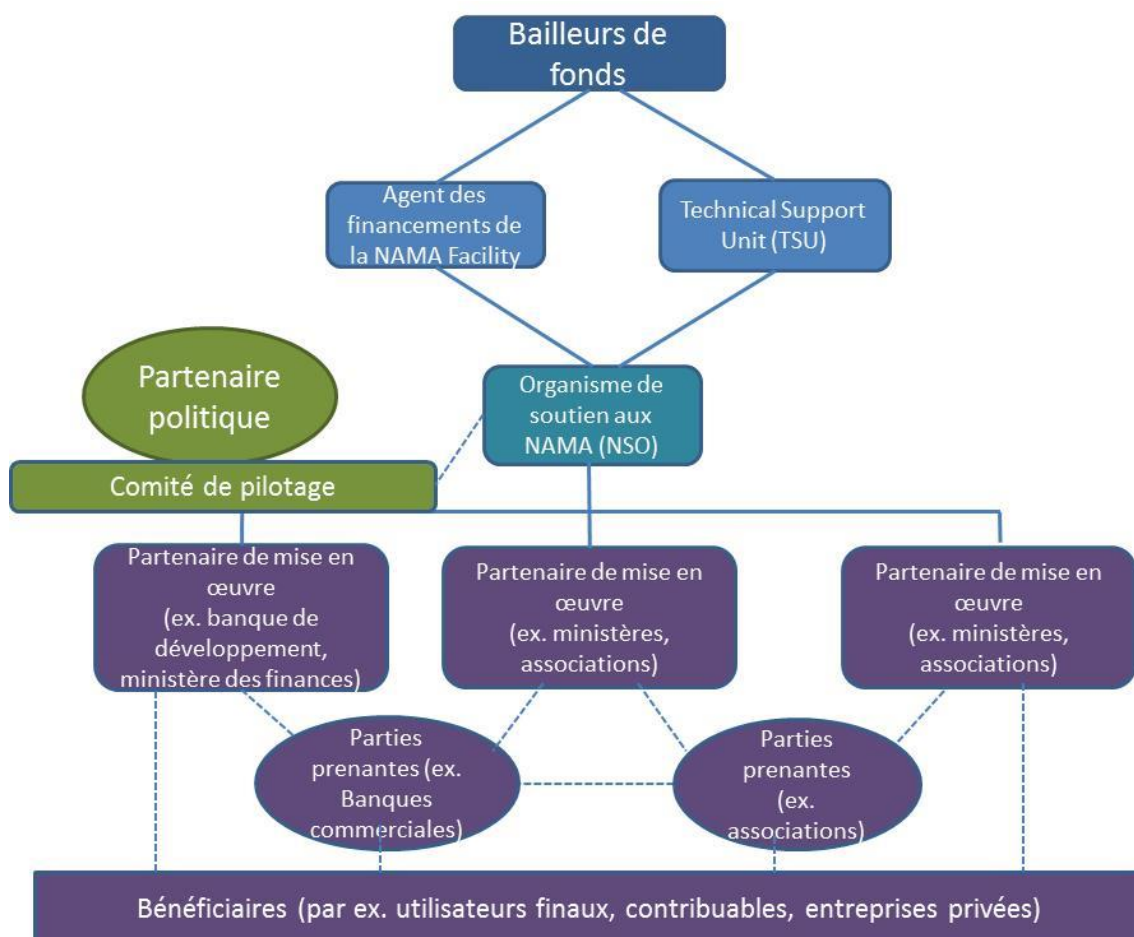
Bailleurs de fonds

Agent des financements de la NAMA Facility

Technical Support Unit (TSU)

Partenaire politique

Organisme de soutien aux NAMA (NSO)

Comité de pilotage

Partenaire de mise en œuvre (ex. banque de développement, ministère des finances)

Partenaire de mise en œuvre (ex. ministères, associations)

Partenaire de mise en œuvre (ex. ministères, associations)

Parties prenantes (ex. Banques commerciales)

Parties prenantes (ex. associations)

Bénéficiaires (par ex. utilisateurs finaux, contribuables, entreprises privées)